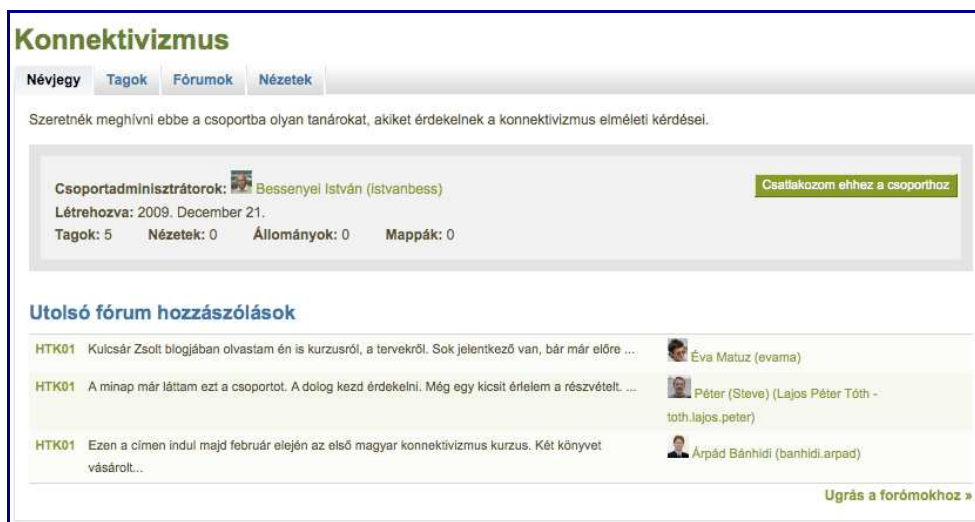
Konnektivizmus

Névjegy | Tagok | Fórumok | Nézetek

Szeretnék meghívni ebbe a csoportba olyan tanárokat, akiket érdekelnek a konnektivizmus elméleti kérdései.

Csoportadminisztrátorok: Bessenyei István (istvanbess)
Létrehozva: 2009. December 21.
Tagok: 5 Nézetek: 0 Állományok: 0 Mappák: 0

Csatlakozom ehhez a csoporthoz

Utolsó fórum hozzászólások

| | | |
|---|---|---|
| HTK01 | Kulcsár Zsolt blogjában olvastam én is kurzusról, a tervekről. Sok jelentkező van, bár már előre ... | Éva Matuz (evama) |
| HTK01 | A minap már láttam ezt a csoportot. A dolog kezd érdekelni. Még egy kicsit érlelem a részvételt. ... | Péter (Steve) (Lajos Péter Tóth - toth.lajos.peter) |
| HTK01 | Ezen a címen indul majd február elején az első magyar konnektivizmus kurzus. Két könyvet vásárolt... | Árpád Bánhidi (banhidi.arpad) |

Ugrás a forómokhoz »